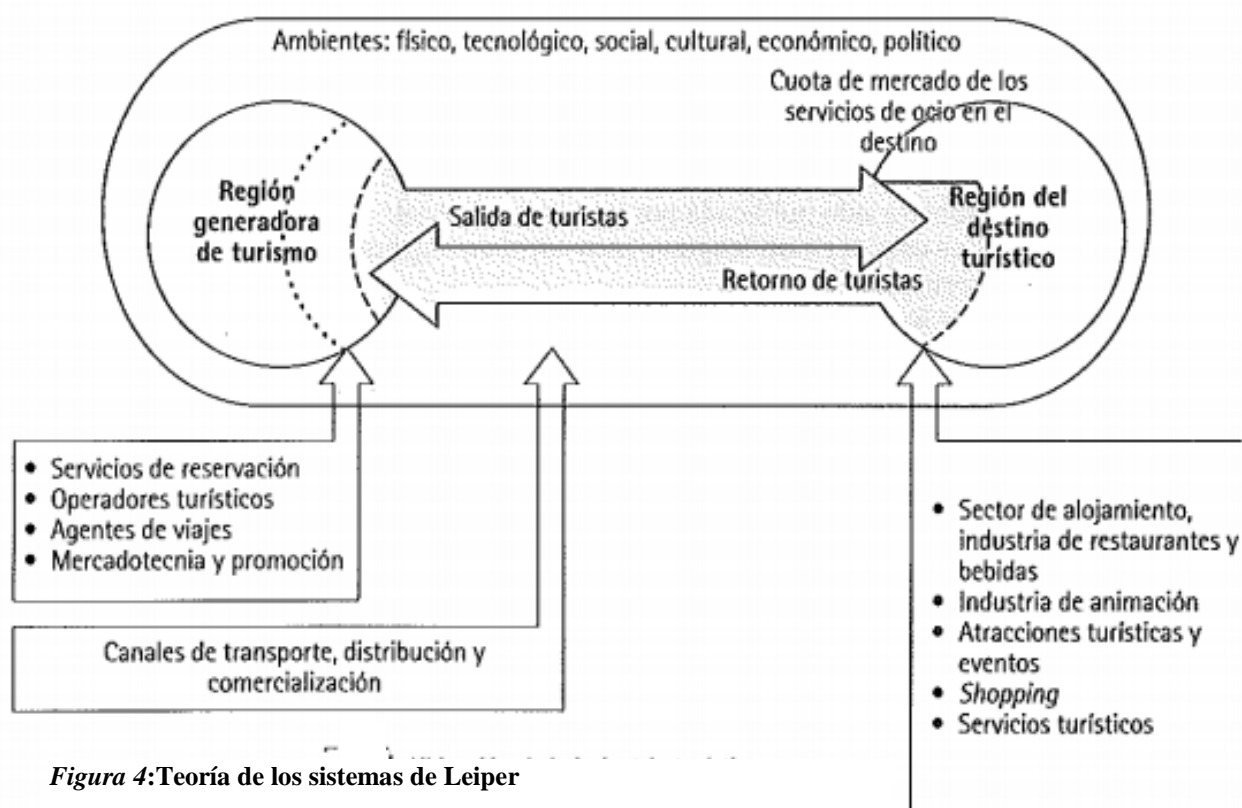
Ambientes: físico, tecnológico, social, cultural, económico, político

Cuota de mercado de los servicios de ocio en el destino

Región generadora de turismo

Salida de turistas

Región del destino turístico

Retorno de turistas

• Servicios de reservación
• Operadores turísticos
• Agentes de viajes
• Mercadotecnia y promoción

Canales de transporte, distribución y comercialización

• Sector de alojamiento, industria de restaurantes y bebidas
• Industria de animación
• Atracciones turísticas y eventos
• *Shopping*
• Servicios turísticos

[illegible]

*Figura 4*:**Teoría de los sistemas de Leiper**